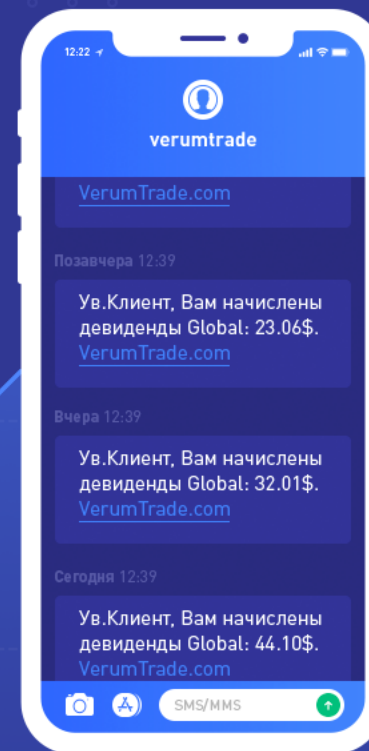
12:22

verumtrade

VerumTrade.com

Позавчера 12:39

Ув.Клиент, Вам начислены девиденды Global: 23.06$. VerumTrade.com

Вчера 12:39

Ув.Клиент, Вам начислены девиденды Global: 32.01$. VerumTrade.com

Сегодня 12:39

Ув.Клиент, Вам начислены девиденды Global: 44.10$. VerumTrade.com

SMS/MMS